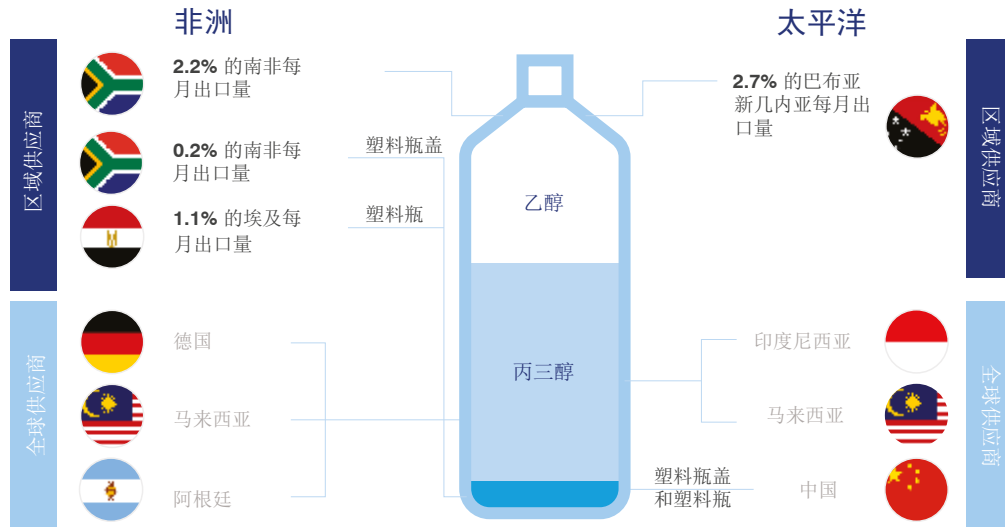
非洲

太平洋

区域供应商

2.2% 的南非每月出口量

0.2% 的南非每月出口量

1.1% 的埃及每月出口量

塑料瓶盖

塑料瓶

乙醇

丙三醇

2.7% 的巴布亚新几内亚每月出口量

区域供应商

全球供应商

德国

马来西亚

阿根廷

印度尼西亚

马来西亚

塑料瓶盖和塑料瓶

中国

全球供应商